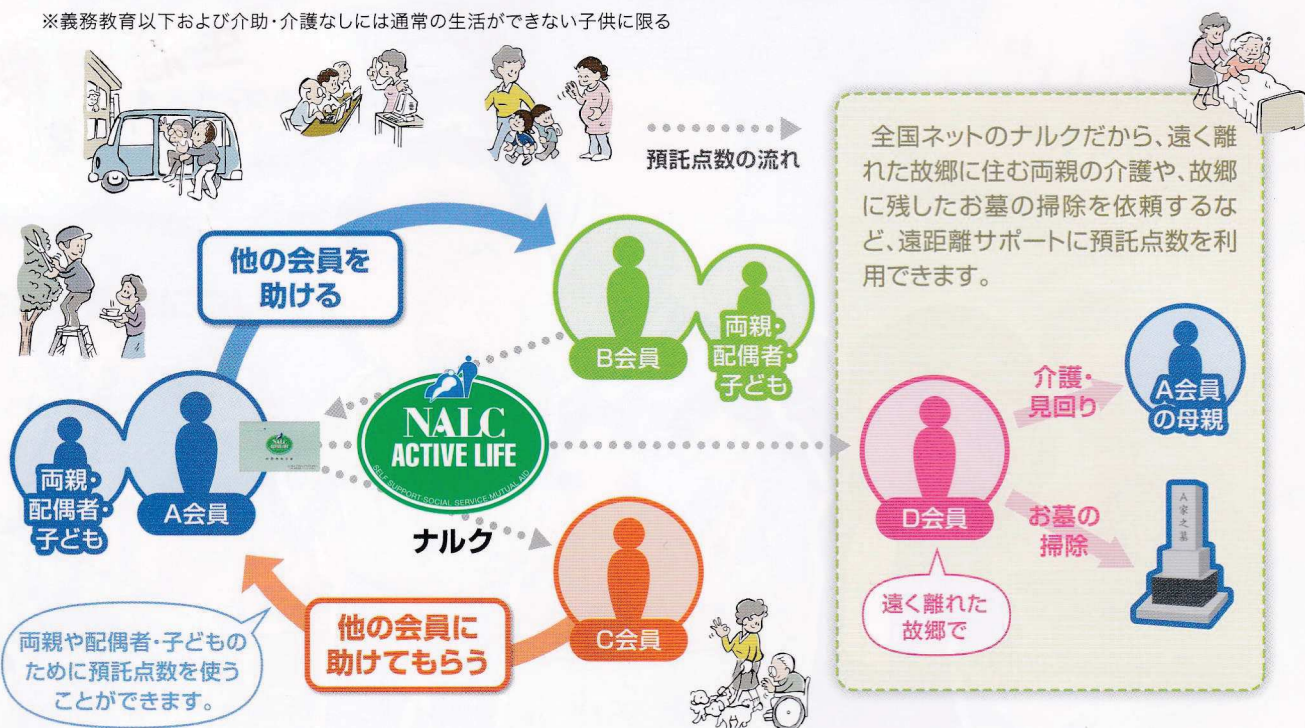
※義務教育以下および介助・介護なしには通常の生活ができない子供に限る

預託点数の流れ

全国ネットのナルクだから、遠く離れた故郷に住む両親の介護や、故郷に残したお墓の掃除を依頼するなど、遠距離サポートに預託点数を利用できます。

他の会員を助ける

B会員

両親・配偶者・子ども

NALC ACTIVE LIFE
SELF SUPPORT·SOCIAL SERVICE·MUTUAL AID

ナルク

両親・配偶者・子ども

A会員

介護・見回り

A会員の母親

D会員

お墓の掃除

A家之墓

遠く離れた故郷で

C会員

他の会員に助けてもらう

両親や配偶者・子どものために預託点数を使うことができます。